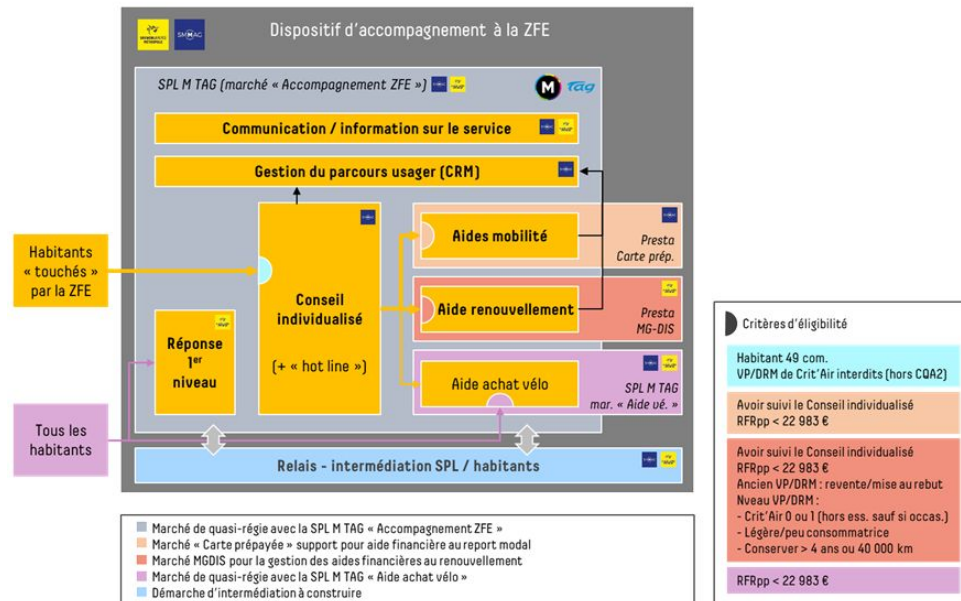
GRENOBLE-ALPES MÉTROPOLE SMMAG

Dispositif d'accompagnement à la ZFE

SPL M TAG (marché « Accompagnement ZFE »)

M TAG

Communication / information sur le service

Gestion du parcours usager (CRM)

Habitants « touchés » par la ZFE

Conseil individualisé

(+ « hot line »)

Aides mobilité

Presta Carte prép.

Aide renouvellement

Presta MG-DIS

Réponse 1$^{er}$ niveau

Aide achat vélo

SPL M TAG mar. « Aide vé. »

Tous les habitants

Relais - intermédiation SPL / habitants

Critères d'éligibilité

Habitant 49 com.
VP/DRM de Crit'Air interdits (hors CQA2)

Avoir suivi le Conseil individualisé
RFRpp < 22 983 €

Avoir suivi le Conseil individualisé
RFRpp < 22 983 €
Ancien VP/DRM : revente/mise au rebut
Nveau VP/DRM :
- Crit'Air 0 ou 1 (hors ess. sauf si occas.)
- Légère/peu consommatrice
- Conserver > 4 ans ou 40 000 km

RFRpp < 22 983 €

Marché de quasi-régie avec la SPL M TAG « Accompagnement ZFE »
Marché « Carte prépayée » support pour aide financière au report modal
Marché MGDIS pour la gestion des aides financières au renouvellement
Marché de quasi-régie avec la SPL M TAG « Aide achat vélo »
Démarche d'intermédiation à construire